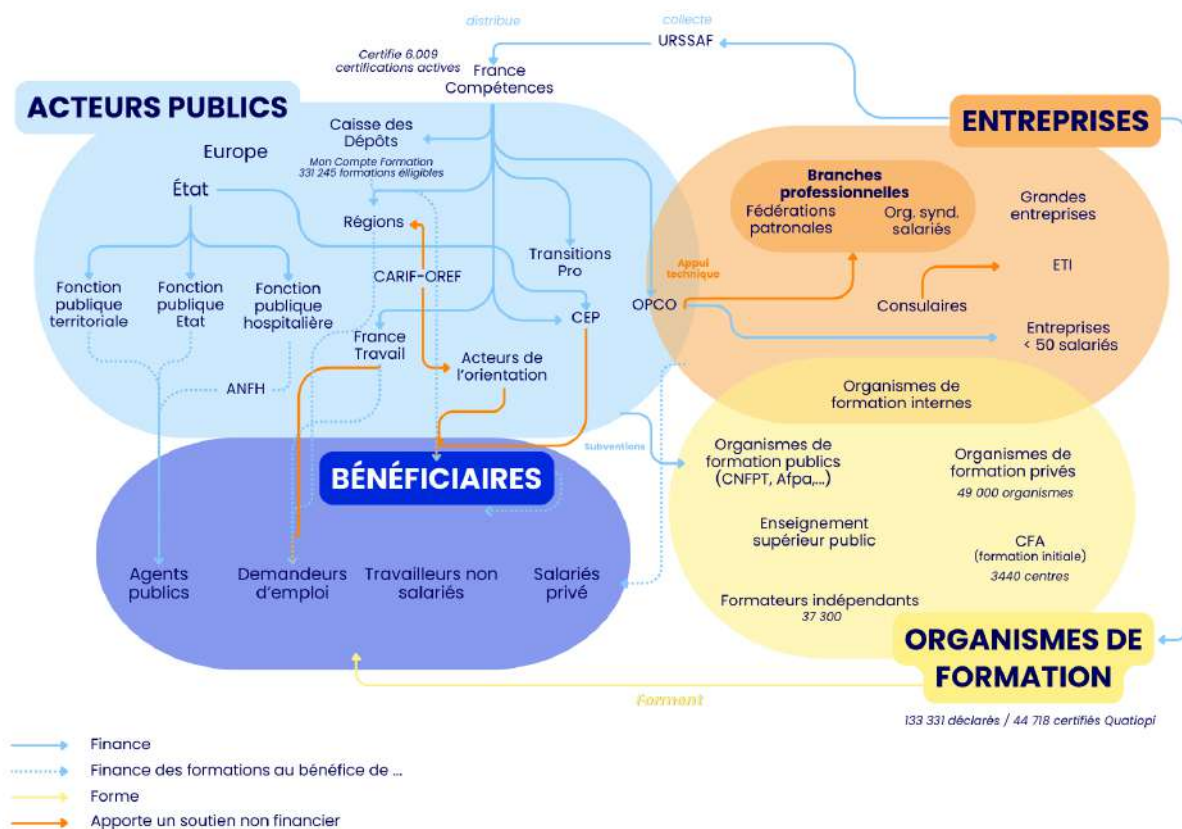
distribue

collecte

URSSAF

Certifie 6.009 certifications actives

France Compétences

ACTEURS PUBLICS

ENTREPRISES

Caisse des Dépôts

Mon Compte Formation 331 245 formations éligibles

Europe

État

Régions

Transitions Pro

Branches professionnelles

Fédérations patronales

Org. synd. salariés

Grandes entreprises

ETI

Consulaires

Appui technique

Fonction publique territoriale

Fonction publique Etat

Fonction publique hospitalière

CARIF-OREF

CEP

OPCO

Entreprises < 50 salariés

France Travail

Acteurs de l'orientation

ANFH

Organismes de formation internes

Subventions

BÉNÉFICIAIRES

Organismes de formation publics (CNFPT, Afpa,...)

Organismes de formation privés

49 000 organismes

Enseignement supérieur public

CFA (formation initiale)

3440 centres

Agents publics

Demandeurs d'emploi

Travailleurs non salariés

Salariés privé

Formateurs indépendants

37 300

ORGANISMES DE FORMATION

Forment

133 331 déclarés / 44 718 certifiés Quatiopi

Finance

Finance des formations au bénéfice de ...

Forme

Apporte un soutien non financier